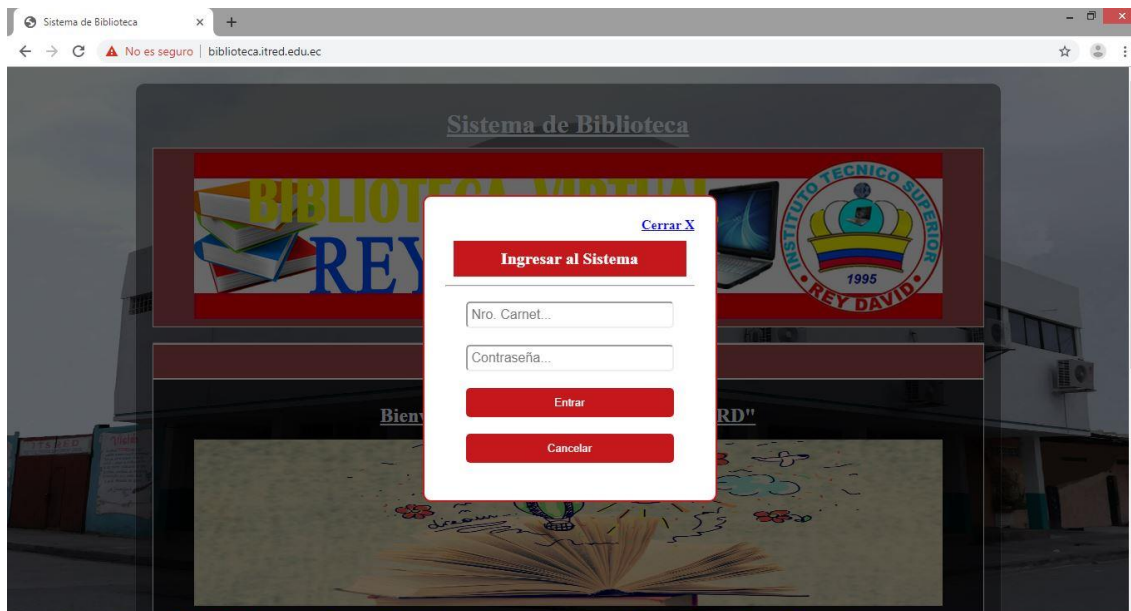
Sistema de Biblioteca × +

No es seguro | biblioteca.itred.edu.ec

Sistema de Biblioteca

BIBLIOTECA VIRTUAL
REY

INSTITUTO TECNICO SUPERIOR
1995
REY DAVID

Cerrar X

Ingresar al Sistema

Nro. Carnet...

Contraseña...

Entrar

Cancelar

Bienv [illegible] RD"